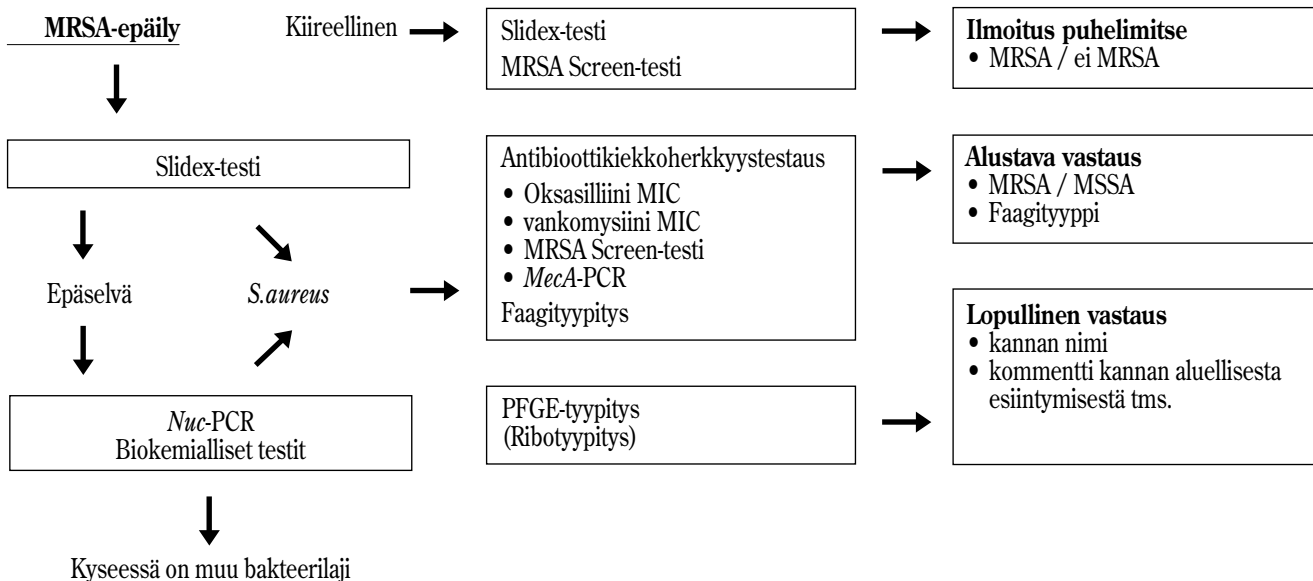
MRSA-epäily

Kiireellinen

Slidex-testi
MRSA Screen-testi

Ilmoitus puhelimitse
• MRSA / ei MRSA

Slidex-testi

Antibioottikiekkoherkkyystestaus
• Oksasilliini MIC
• vankomysiini MIC
• MRSA Screen-testi
• MecA-PCR
Faagityypitys

Alustava vastaus
• MRSA / MSSA
• Faagityyppi

Epäselvä

S.aureus

Lopullinen vastaus
• kannan nimi
• kommentti kannan alueellisesta esiintymisestä tms.

Nuc-PCR
Biokemialliset testit

PFGE-tyypitys
(Ribotyypitys)

Kyseessä on muu bakteerilaji